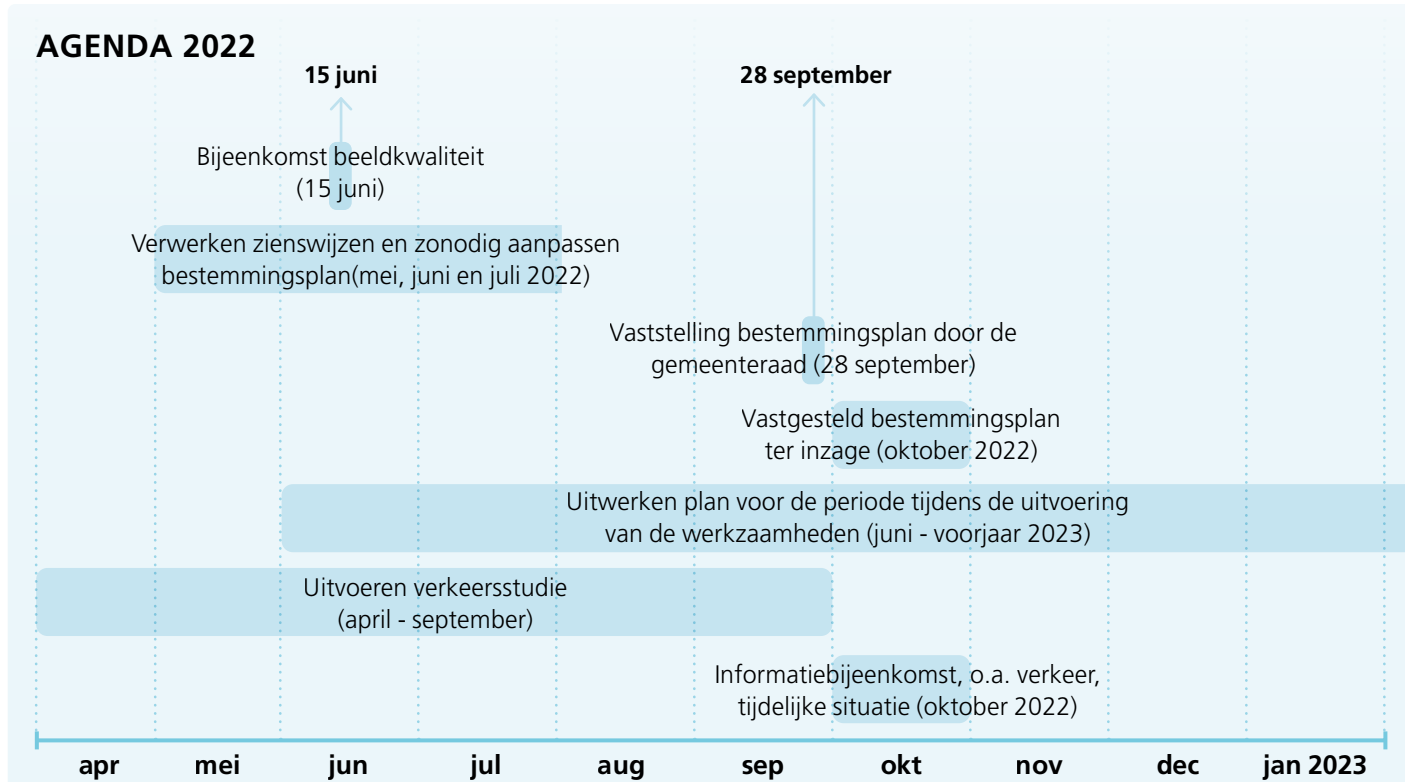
AGENDA 2022

15 juni

28 september

Bijeenkomst beeldkwaliteit (15 juni)

Verwerken zienswijzen en zonodig aanpassen bestemmingsplan(mei, juni en juli 2022)

Vaststelling bestemmingsplan door de gemeenteraad (28 september)

Vastgesteld bestemmingsplan ter inzage (oktober 2022)

Uitwerken plan voor de periode tijdens de uitvoering van de werkzaamheden (juni - voorjaar 2023)

Uitvoeren verkeersstudie (april - september)

Informatiebijeenkomst, o.a. verkeer, tijdelijke situatie (oktober 2022)

apr mei jun jul aug sep okt nov dec jan 2023